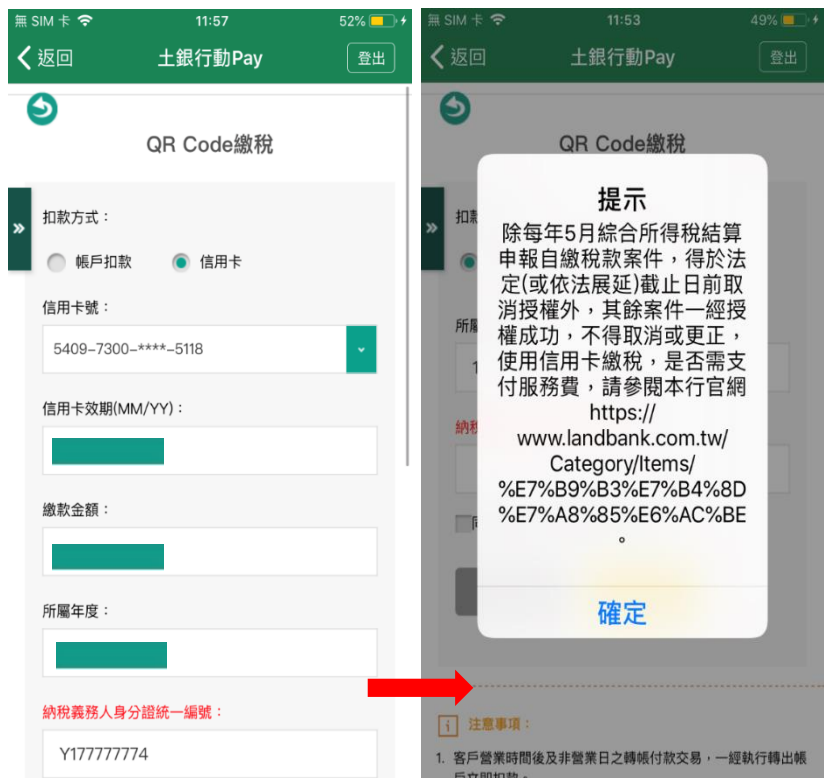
無 SIM 卡 11:57 52%

返回 土銀行動Pay 登出

QR Code繳稅

扣款方式：

帳戶扣款 信用卡

信用卡號：

5409-7300-****-5118

信用卡效期(MM/YY)：

繳款金額：

所屬年度：

納稅義務人身分證統一編號：

Y177777774

無 SIM 卡 11:53 49%

返回 土銀行動Pay 登出

QR Code繳稅

扣

所屬

納稅

提示

除每年5月綜合所得稅結算申報自繳稅款案件，得於法定(或依法展延)截止日前取消授權外，其餘案件一經授權成功，不得取消或更正，使用信用卡繳稅，是否需支付服務費，請參閱本行官網 https://www.landbank.com.tw/Category/Items/%E7%B9%B3%E7%B4%8D%E7%A8%85%E6%AC%BE。

確定

注意事項：

1. 客戶營業時間後及非營業日之轉帳付款交易，一經執行轉出帳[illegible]